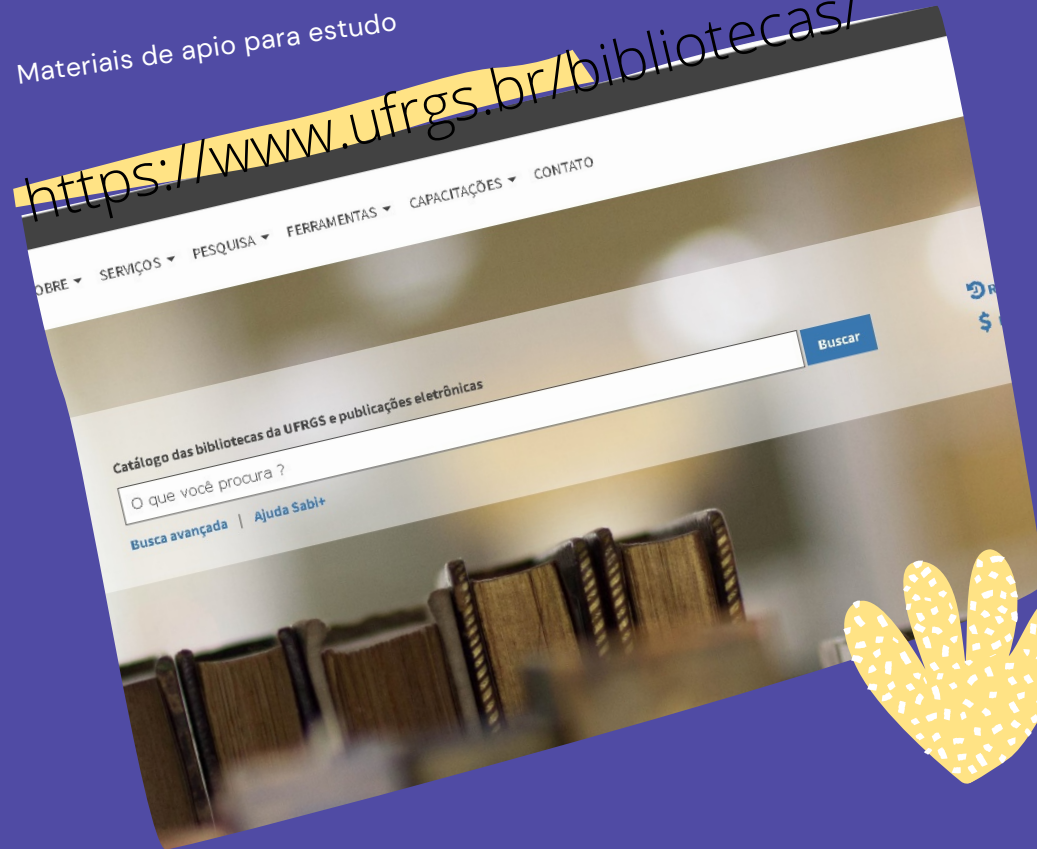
Materiais de apio para estudo

https://www.ufrgs.br/bibliotecas/

OBRE ▾ SERVIÇOS ▾ PESQUISA ▾ FERRAMENTAS ▾ CAPACITAÇÕES ▾ CONTATO

Catálogo das bibliotecas da UFRGS e publicações eletrônicas

O que você procura ?

Buscar

Busca avançada | Ajuda Sabi+